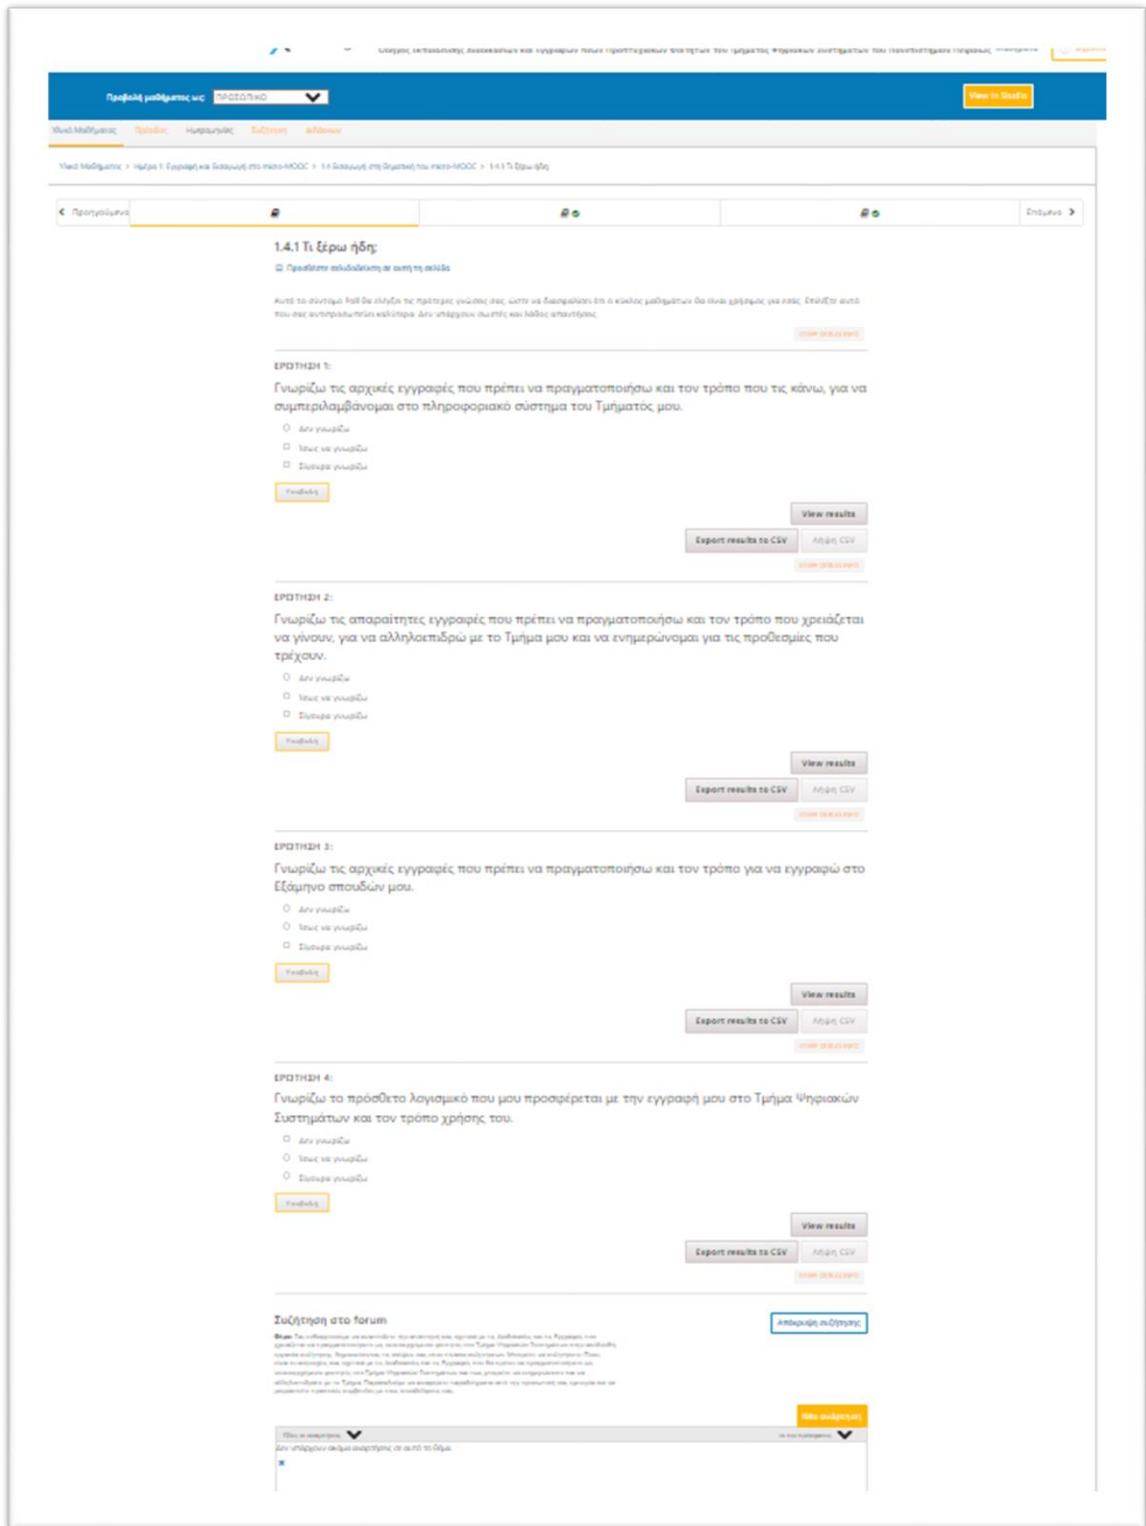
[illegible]

Προβολή μαθήματος ως ΠΡΟΣΩΠΙΚΟ

View in Studio

Υλικό Μαθήματος Πρόοδος Ημερομηνίες Συζήτηση Ειδήσεις

Υλικό Μαθήματος > Ημέρα 1: Εγγραφή και Εισαγωγή στο micro-MOOC > 1.4 Εισαγωγή στη θεματική του micro-MOOC > 1.4.1 Τι ξέρω ήδη;

Προηγούμενο

Επόμενο

1.4.1 Τι ξέρω ήδη;

Προσθέστε σελιδοδείκτη σε αυτή τη σελίδα

Αυτό το σύντομο Poll θα ελέγξει τις πρότερες γνώσεις σας, ώστε να διασφαλίσει ότι ο κύκλος μαθημάτων θα είναι χρήσιμος για εσάς. Επιλέξτε αυτό που σας αντιπροσωπεύει καλύτερα. Δεν υπάρχουν σωστές και λάθος απαντήσεις.

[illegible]

ΕΡΩΤΗΣΗ 1:

Γνωρίζω τις αρχικές εγγραφές που πρέπει να πραγματοποιήσω και τον τρόπο που τις κάνω, για να συμπεριλαμβάνομαι στο πληροφοριακό σύστημα του Τμήματός μου.

Δεν γνωρίζω
Ίσως να γνωρίζω
Σίγουρα γνωρίζω

Υποβολή

View results
Export results to CSV
Λήψη CSV
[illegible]

ΕΡΩΤΗΣΗ 2:

Γνωρίζω τις απαραίτητες εγγραφές που πρέπει να πραγματοποιήσω και τον τρόπο που χρειάζεται να γίνουν, για να αλληλοεπιδρώ με το Τμήμα μου και να ενημερώνομαι για τις προθεσμίες που τρέχουν.

Δεν γνωρίζω
Ίσως να γνωρίζω
Σίγουρα γνωρίζω

Υποβολή

View results
Export results to CSV
Λήψη CSV
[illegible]

ΕΡΩΤΗΣΗ 3:

Γνωρίζω τις αρχικές εγγραφές που πρέπει να πραγματοποιήσω και τον τρόπο για να εγγραφώ στο Εξάμηνο σπουδών μου.

Δεν γνωρίζω
Ίσως να γνωρίζω
Σίγουρα γνωρίζω

Υποβολή

View results
Export results to CSV
Λήψη CSV
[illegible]

ΕΡΩΤΗΣΗ 4:

Γνωρίζω το πρόσθετο λογισμικό που μου προσφέρεται με την εγγραφή μου στο Τμήμα Ψηφιακών Συστημάτων και τον τρόπο χρήσης του.

Δεν γνωρίζω
Ίσως να γνωρίζω
Σίγουρα γνωρίζω

Υποβολή

View results
Export results to CSV
Λήψη CSV
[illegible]

Συζήτηση στο forum

Απόκρυψη συζήτησης

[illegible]

Νέα ανάρτηση

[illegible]

Δεν υπάρχουν ακόμα αναρτήσεις σε αυτό το θέμα.